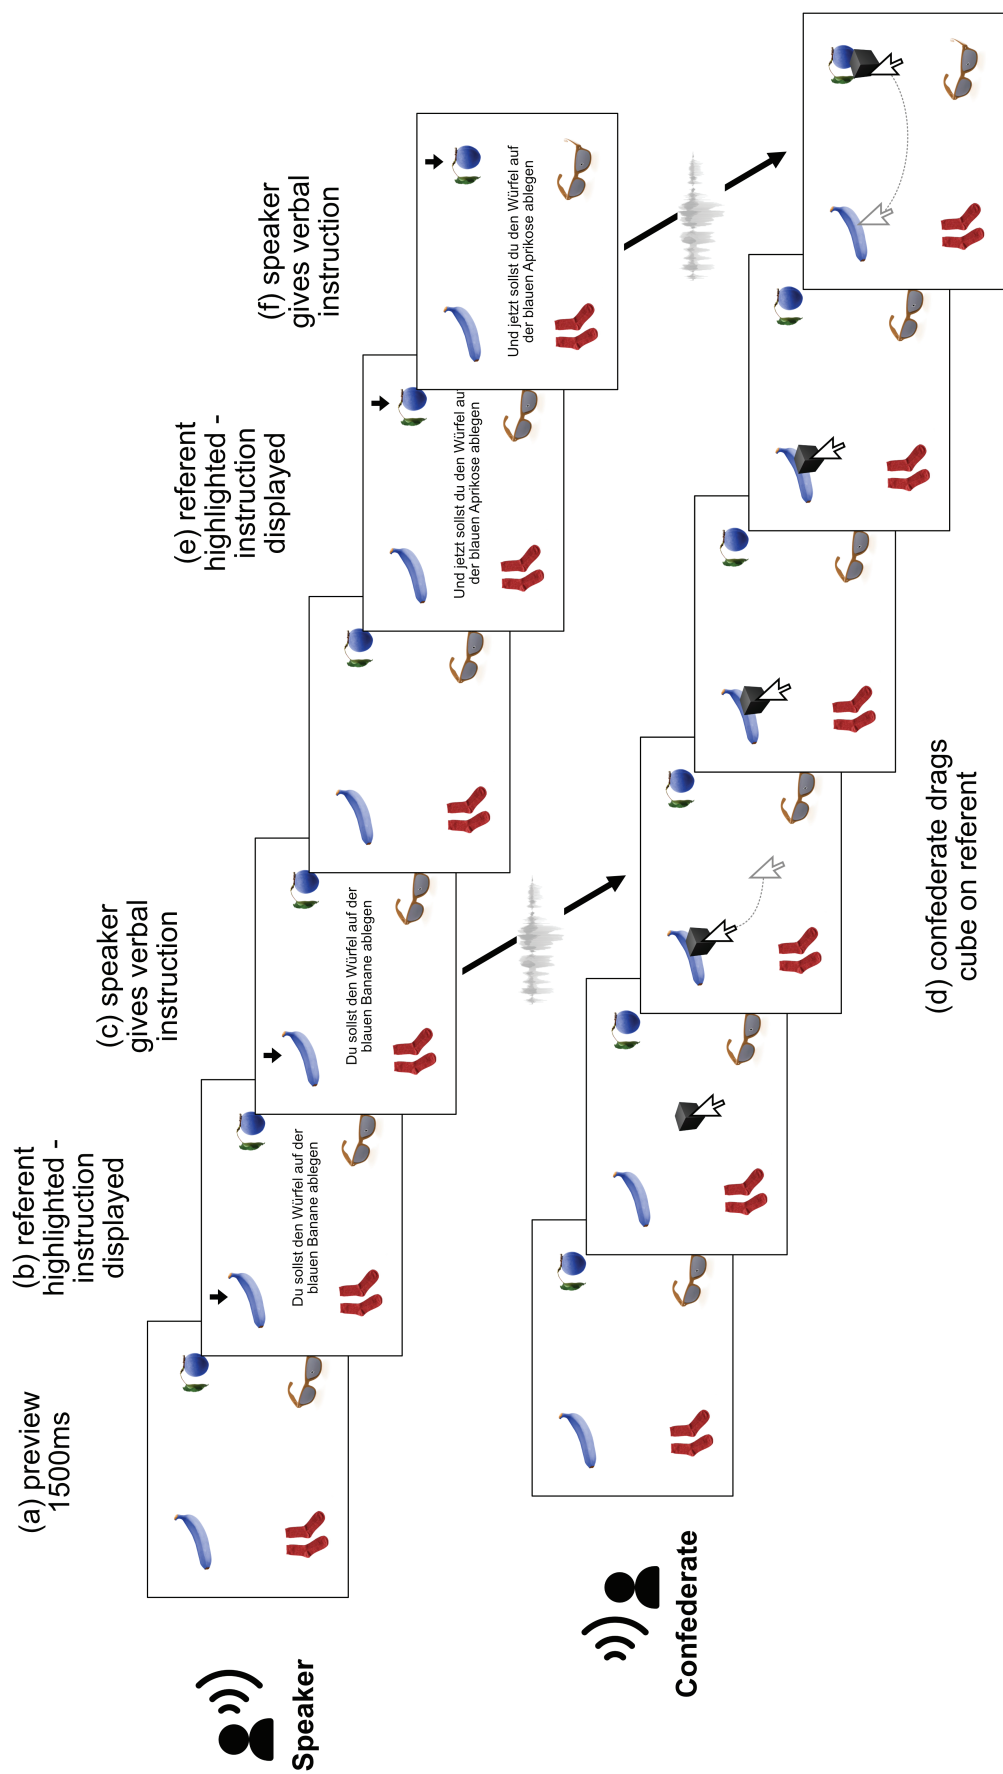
(a) preview 1500ms

(b) referent highlighted - instruction displayed

(c) speaker gives verbal instruction

(e) referent highlighted - instruction displayed

(f) speaker gives verbal instruction

Du sollst den Würfel auf der blauen Banane ablegen

Du sollst den Würfel auf der blauen Banane ablegen

Und jetzt sollst du den Würfel auf der blauen Aprikose ablegen

Und jetzt sollst du den Würfel auf der blauen Aprikose ablegen

(d) confederate drags cube on referent

Speaker

Confederate